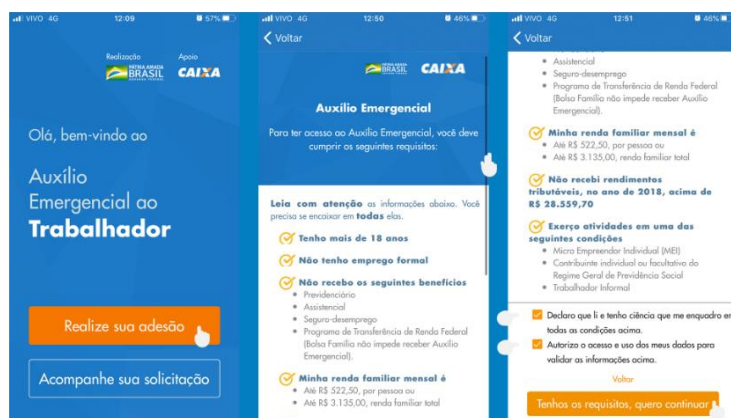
VIVO 4G 12:09 57%

Realização PÁTRIA AMADA BRASIL GOVERNO FEDERAL Apoio CAIXA

Olá, bem-vindo ao

Auxílio Emergencial ao **Trabalhador**

Realize sua adesão

Acompanhe sua solicitação

VIVO 4G 12:50 46%

Voltar

PÁTRIA AMADA BRASIL CAIXA

**Auxílio Emergencial**

Para ter acesso ao Auxílio Emergencial, você deve cumprir os seguintes requisitos:

**Leia com atenção** as informações abaixo. Você precisa se encaixar em **todas** elas.

**Tenho mais de 18 anos**

**Não tenho emprego formal**

**Não recebo os seguintes benefícios**
- Previdenciário
- Assistencial
- Seguro-desemprego
- Programa de Transferência de Renda Federal (Bolsa Família não impede receber Auxílio Emergencial).

**Minha renda familiar mensal é**
- Até R$ 522,50, por pessoa ou
- Até R$ 3.135,00, renda familiar total

VIVO 4G 12:51 46%

Voltar

- Assistencial
- Seguro-desemprego
- Programa de Transferência de Renda Federal (Bolsa Família não impede receber Auxílio Emergencial).

**Minha renda familiar mensal é**
- Até R$ 522,50, por pessoa ou
- Até R$ 3.135,00, renda familiar total

**Não recebi rendimentos tributáveis, no ano de 2018, acima de R$ 28.559,70**

**Exerço atividades em uma das seguintes condições**
- Micro Empreendedor Individual (MEI)
- Contribuinte individual ou facultativo do Regime Geral de Previdência Social
- Trabalhador Informal

Declaro que li e tenho ciência que me enquadro em todas as condições acima.

Autorizo o acesso e uso dos meus dados para validar as informações acima.

Voltar

Tenho os requisitos, quero continuar